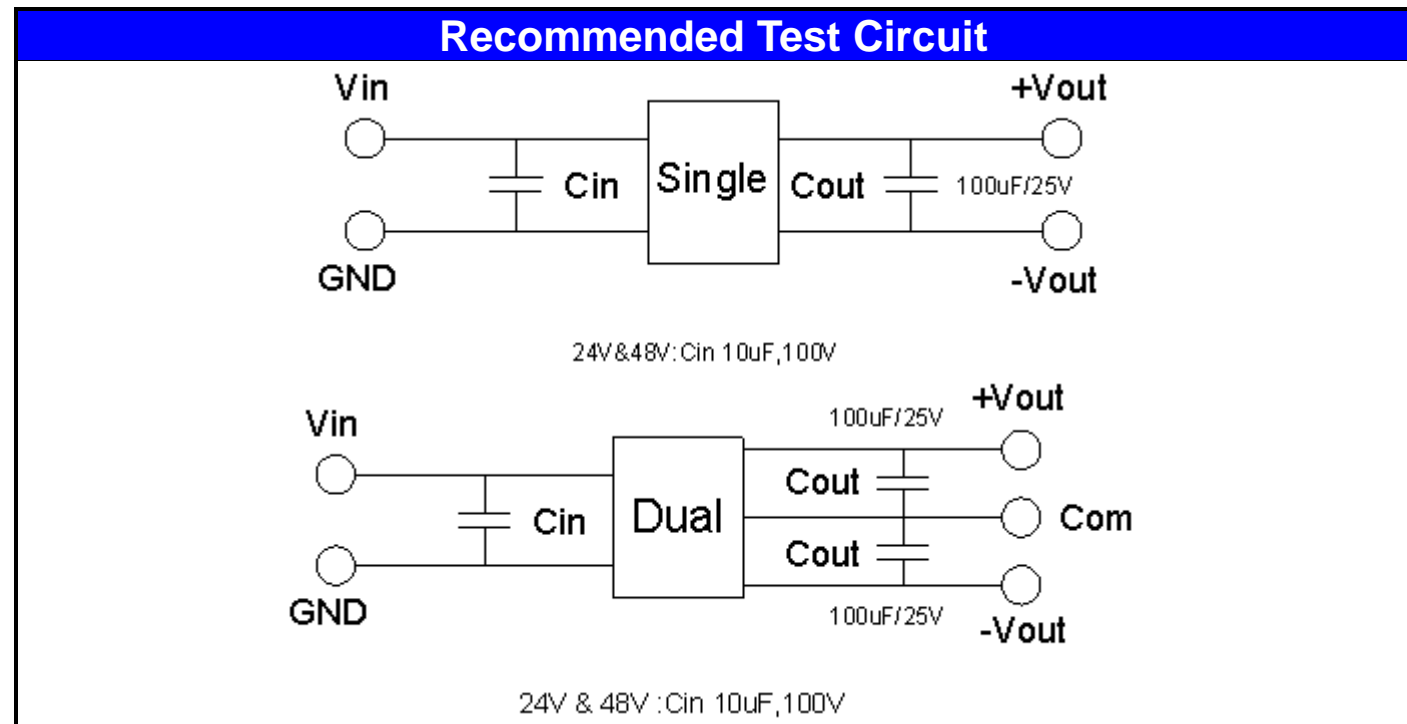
Recommended Test Circuit

Vin

+Vout

Cin

Single

Cout

100uF/25V

GND

-Vout

24V&48V:Cin 10uF,100V

Vin

100uF/25V

+Vout

Cout

Cin

Dual

Com

Cout

GND

100uF/25V

-Vout

24V & 48V :Cin 10uF,100V